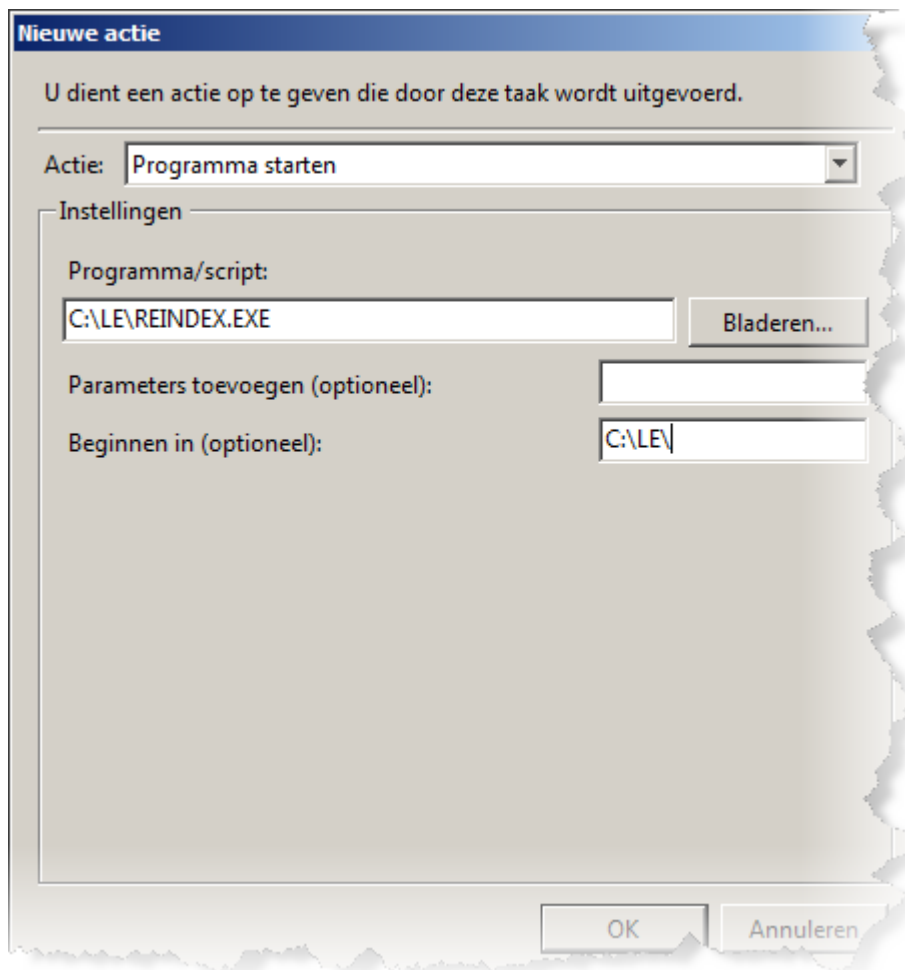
Nieuwe actie

U dient een actie op te geven die door deze taak wordt uitgevoerd.

Actie: Programma starten

Instellingen

Programma/script:

C:\LE\REINDEX.EXE

Bladeren...

Parameters toevoegen (optioneel):

Beginnen in (optioneel):

C:\LE\

OK

Annuleren